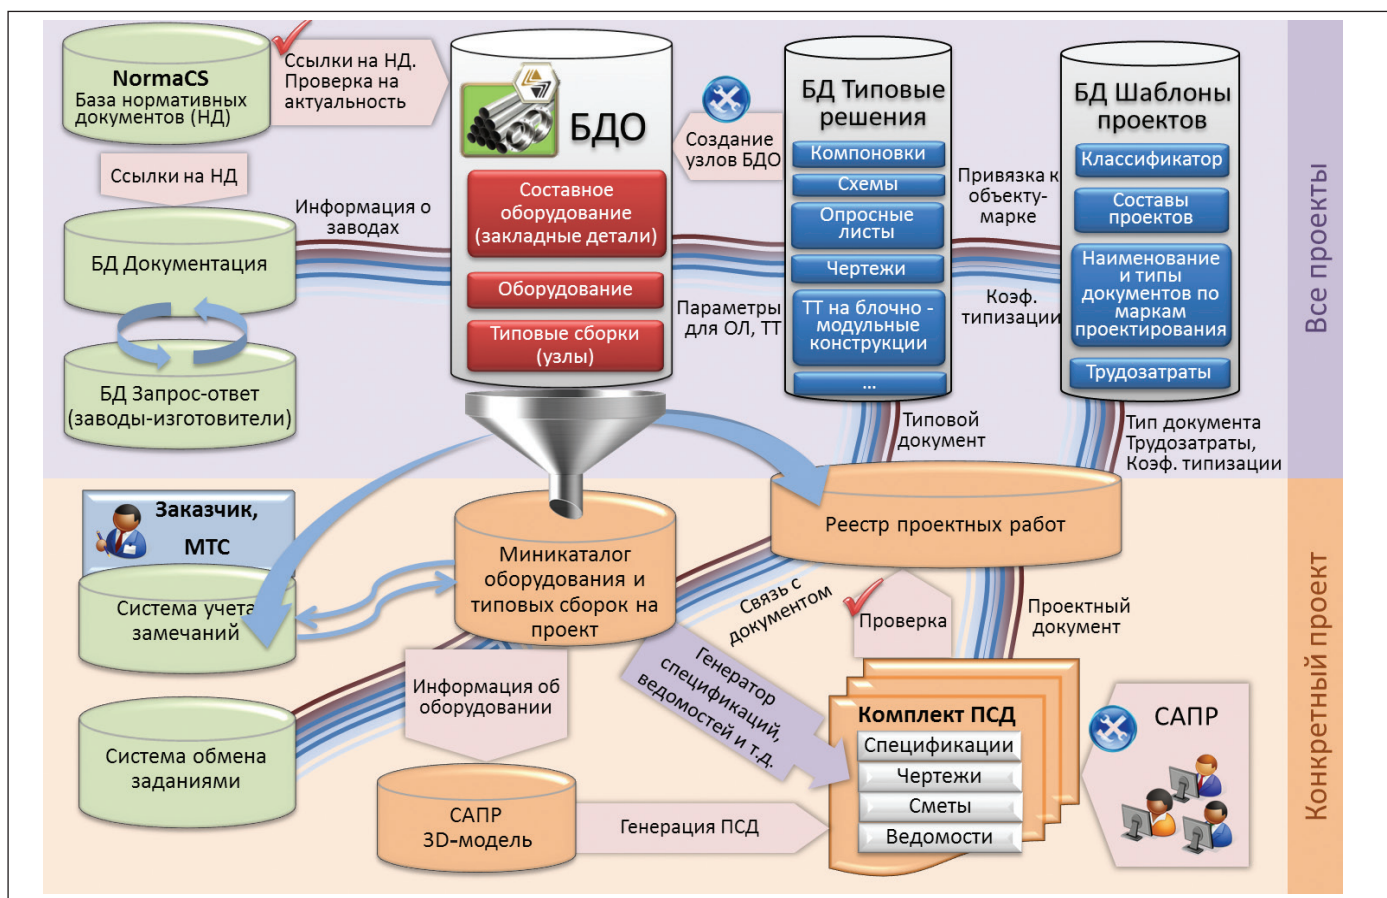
NormaCS
База нормативных документов (НД)

Ссылки на НД. Проверка на актуальность

Ссылки на НД

Информация о заводах

БД Документация

БД Запрос-ответ (заводы-изготовители)

БДО

Составное оборудование (закладные детали)

Оборудование

Типовые сборки (узлы)

Создание узлов БДО

Параметры для ОЛ, ТТ

БД Типовые решения

Компоновки

Схемы

Опросные листы

Чертежи

ТТ на блочно - модульные конструкции

...

Привязка к объекту-марке

Коэф. типизации

БД Шаблоны проектов

Классификатор

Составы проектов

Наименование и типы документов по маркам проектирования

Трудозатраты

Все проекты

Типовой документ

Тип документа Трудозатраты, Коэф. типизации

Заказчик, МТС

Система учета замечаний

Миникаталог оборудования и типовых сборок на проект

Реестр проектных работ

Связь с документом

Проверка

Проектный документ

Генератор спецификаций, ведомостей и т.д.

Информация об оборудовании

Система обмена заданиями

Комплект ПСД

Спецификации

Чертежи

Сметы

Ведомости

САПР

САПР 3D-модель

Генерация ПСД

Конкретный проект